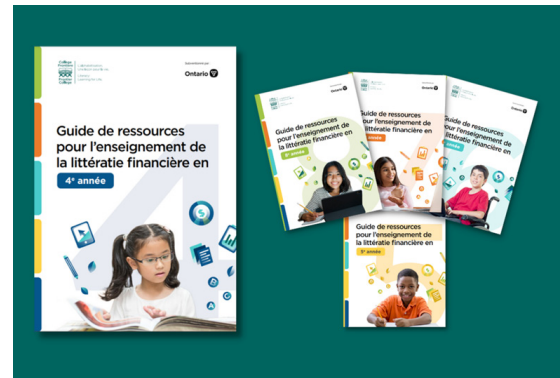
Subventionné par

Ontario

Guide de ressources pour l'enseignement de la littératie financière en

4e année

Guide de ressources pour l'enseignement de la littératie financière en

Ontario

Guide de ressources pour l'enseignement de la littératie financière en

Ontario

Guide de ressources pour l'enseignement de la littératie financière en

Guide de ressources pour l'enseignement de la littératie financière en

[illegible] année